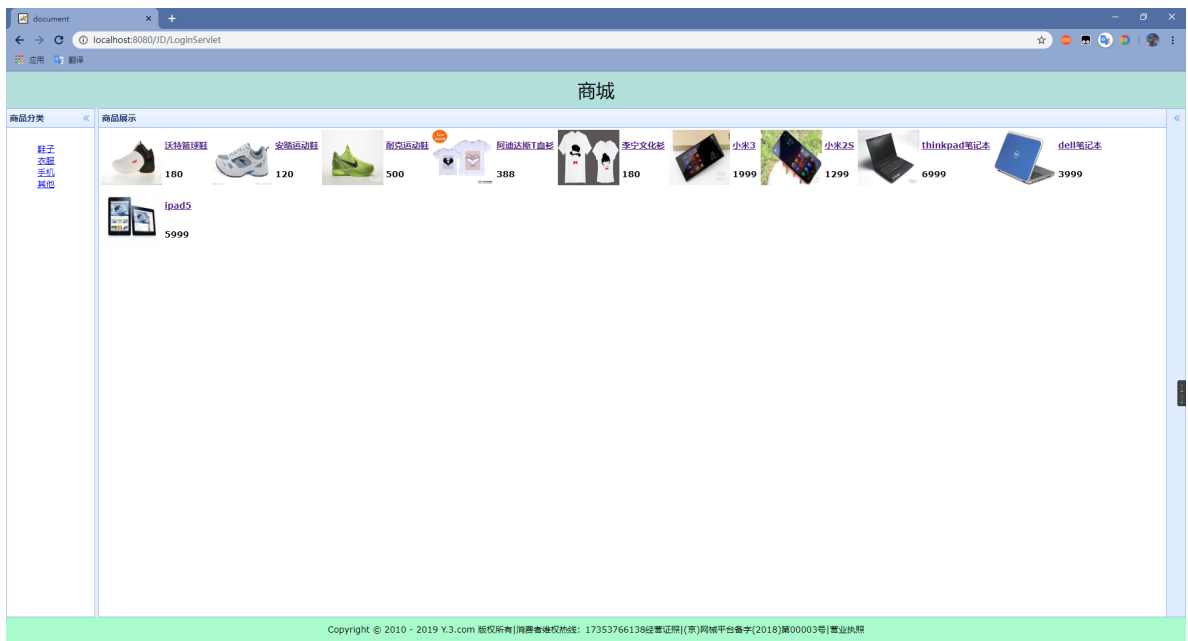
document
localhost:8080/JD/LoginServlet
应用 翻译

商城

商品分类

鞋子
衣服
手机
其他

商品展示

沃特篮球鞋
180

安踏运动鞋
120

耐克运动鞋
500

阿迪达斯T血衫
388

李宁文化衫
180

小米3
1999

小米2S
1299

thinkpad笔记本
6999

dell笔记本
3999

ipad5
5999

Copyright © 2010 - 2019 Y.3.com 版权所有|消费者维权热线：17353766138经营证照|(京)网城平台备字(2018)第00003号|营业执照